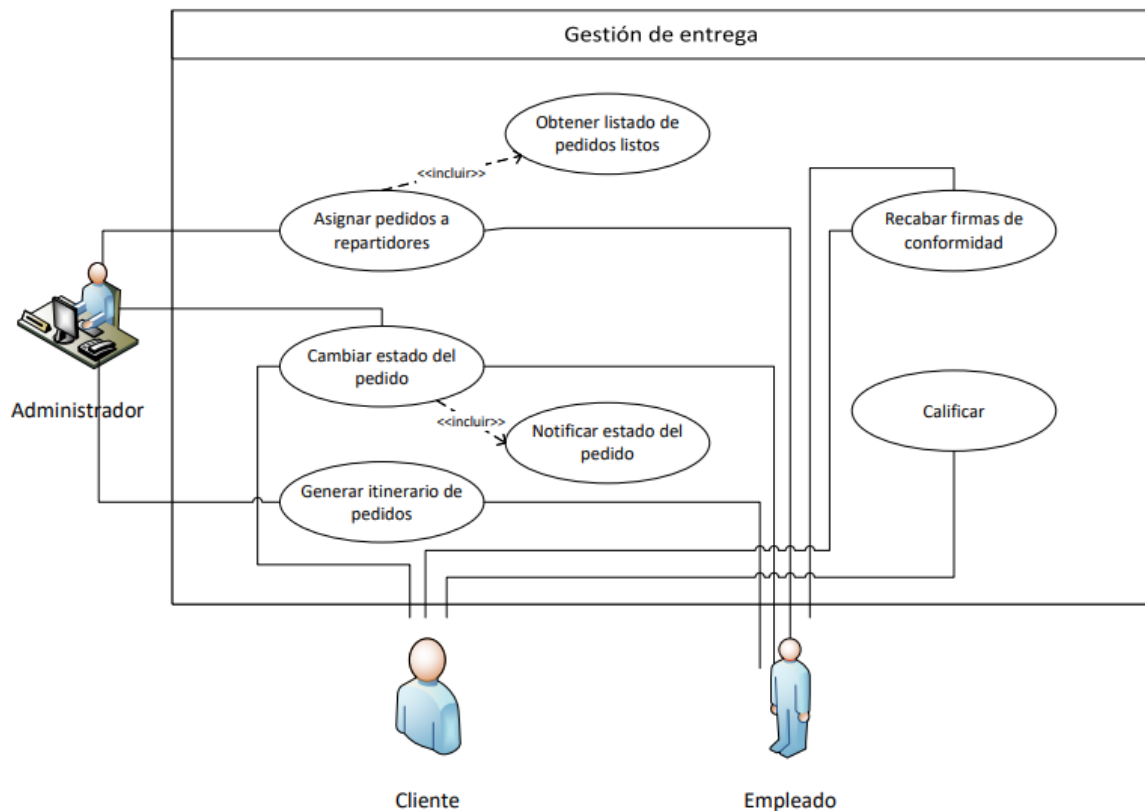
Gestión de entrega

Obtener listado de pedidos listos

<<incluir>>

Asignar pedidos a repartidores

Recabar firmas de conformidad

Administrador

Cambiar estado del pedido

Calificar

<<incluir>>

Notificar estado del pedido

Generar itinerario de pedidos

Cliente

Empleado